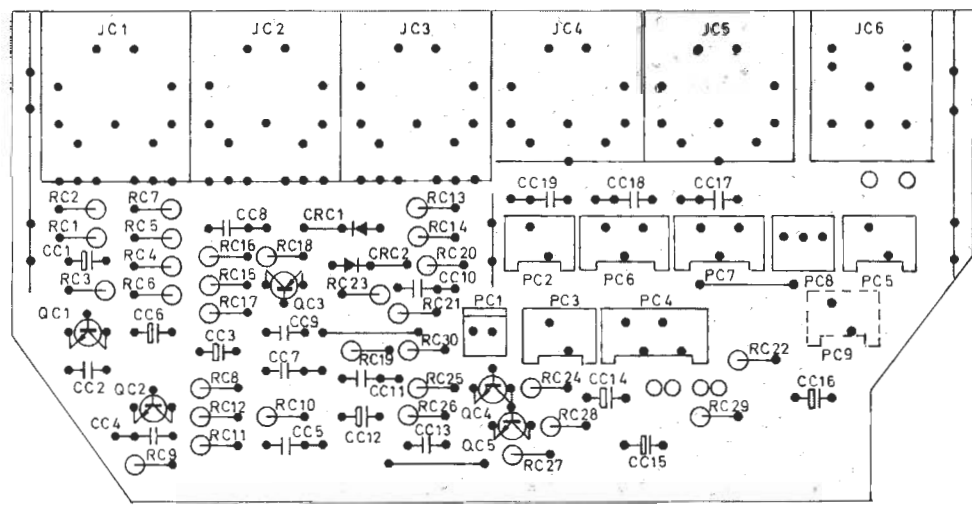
JC1
JC2
JC3
JC4
JC5
JC6

RC2
RC7
RC1
RC5
CC1
RC4
RC3
RC6
QC1
CC6
CC2
QC2
CC4
RC9

CC8
CRC1
RC13
RC14
RC16
RC18
CRC2
RC20
RC15
CC10
RC23
RC17
QC3
RC21
CC3
CC9
RC19
RC30
CC7
RC8
CC11
RC25
RC12
RC10
CC12
RC26
RC11
CC5
CC13
QC4
QC5
RC27

CC19
CC18
CC17
PC2
PC6
PC7
PC8
PC5
PC1
PC3
PC4
PC9
RC22
RC24
CC14
RC28
RC29
CC16
CC15